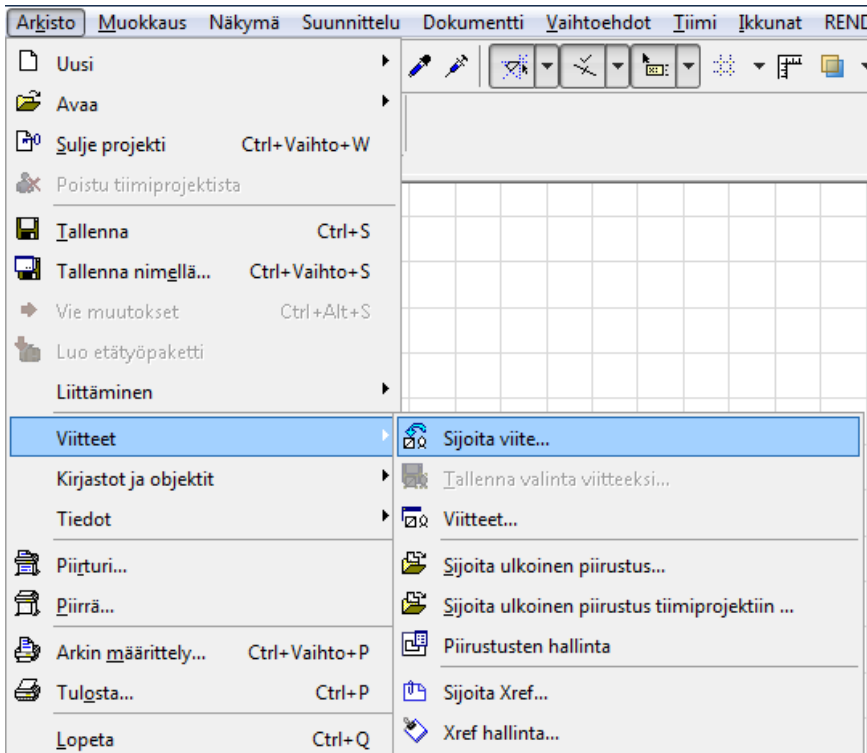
Arkisto Muokkaus Näkymä Suunnittelu Dokumentti Vaihtoehdot Tiimi Ikkunat REND

Uusi
Avaa
Sulje projekti Ctrl+Vaihto+W
Poistu tiimiprojektista
Tallenna Ctrl+S
Tallenna nimellä... Ctrl+Vaihto+S
Vie muutokset Ctrl+Alt+S
Luo etätyöpaketti
Liittäminen
Viitteet
Kirjastot ja objektit
Tiedot
Piirturi...
Piirrä...
Arkin määrittely... Ctrl+Vaihto+P
Tulosta... Ctrl+P
Lopeta Ctrl+Q

Sijoita viite...
Tallenna valinta viitteeksi...
Viitteet...
Sijoita ulkoinen piirustus...
Sijoita ulkoinen piirustus tiimiprojektiin ...
Piirustusten hallinta
Sijoita Xref...
Xref hallinta...